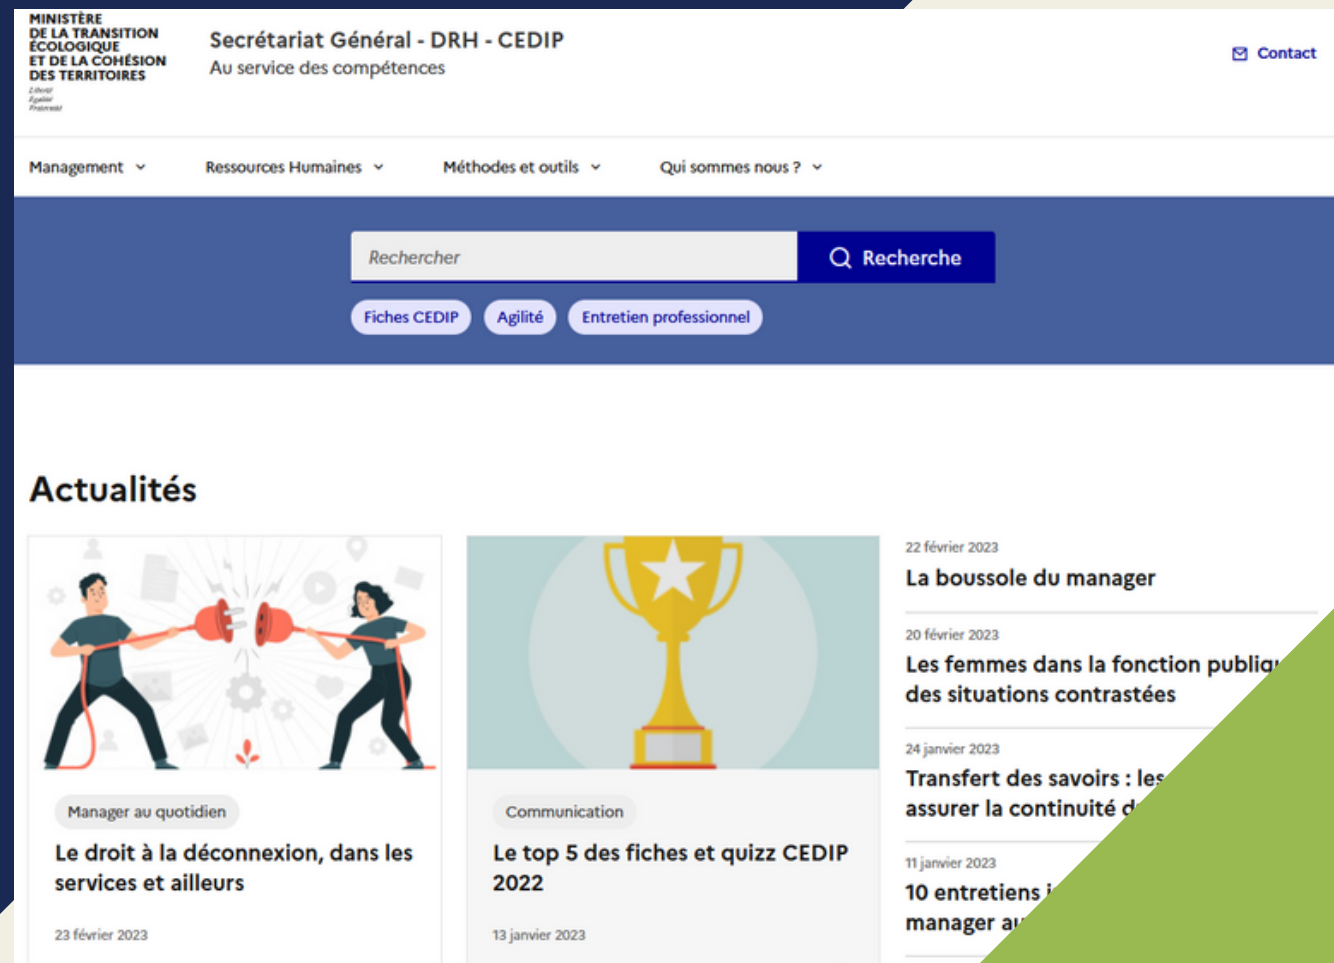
MINISTÈRE DE LA TRANSITION ÉCOLOGIQUE ET DE LA COHÉSION DES TERRITOIRES
Liberté Égalité Fraternité

Secrétariat Général - DRH - CEDIP
Au service des compétences

Contact

Management
Ressources Humaines
Méthodes et outils
Qui sommes nous ?

Rechercher
Recherche

Fiches CEDIP
Agilité
Entretien professionnel

Actualités

Manager au quotidien
Le droit à la déconnexion, dans les services et ailleurs
23 février 2023

Communication
Le top 5 des fiches et quizz CEDIP 2022
13 janvier 2023

22 février 2023
La boussole du manager

20 février 2023
Les femmes dans la fonction publiq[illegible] des situations contrastées

24 janvier 2023
Transfert des savoirs : les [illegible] assurer la continuité d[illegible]

11 janvier 2023
10 entretiens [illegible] manager au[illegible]